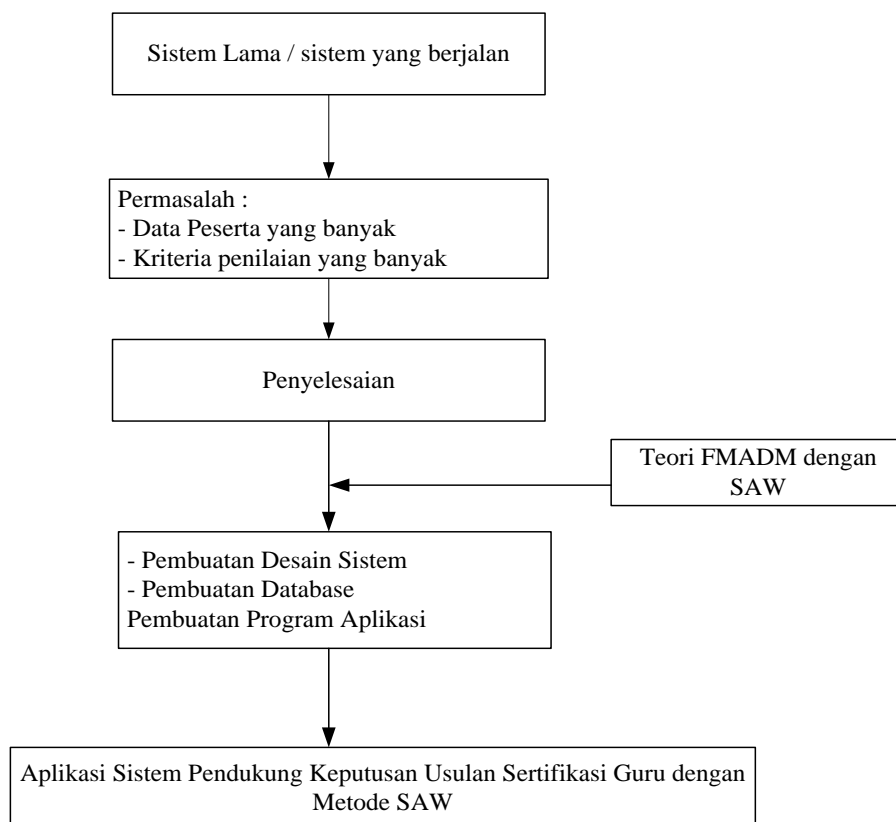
Sistem Lama / sistem yang berjalan

Permasalah :
- Data Peserta yang banyak
- Kriteria penilaian yang banyak

Penyelesaian

Teori FMADM dengan SAW

- Pembuatan Desain Sistem
- Pembuatan Database
Pembuatan Program Aplikasi

Aplikasi Sistem Pendukung Keputusan Usulan Sertifikasi Guru dengan Metode SAW